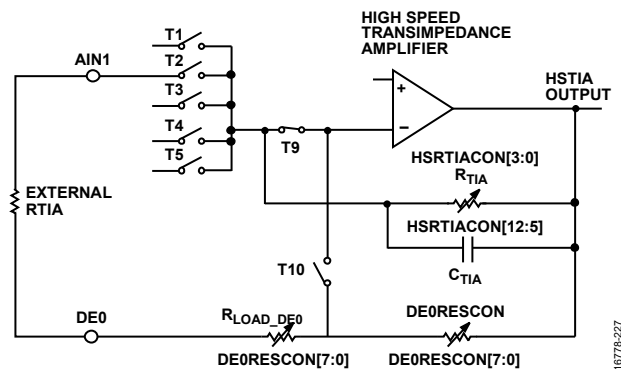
HIGH SPEED TRANSIMPEDANCE AMPLIFIER

AIN1

T1

T2

T3

T4

T5

T9

+

−

HSTIA OUTPUT

HSRTIACON[3:0]

$R_{TIA}$

HSRTIACON[12:5]

$C_{TIA}$

EXTERNAL RTIA

T10

DE0

$R_{LOAD\_DE0}$

DE0RESCON[7:0]

DE0RESCON

DE0RESCON[7:0]

16778-227